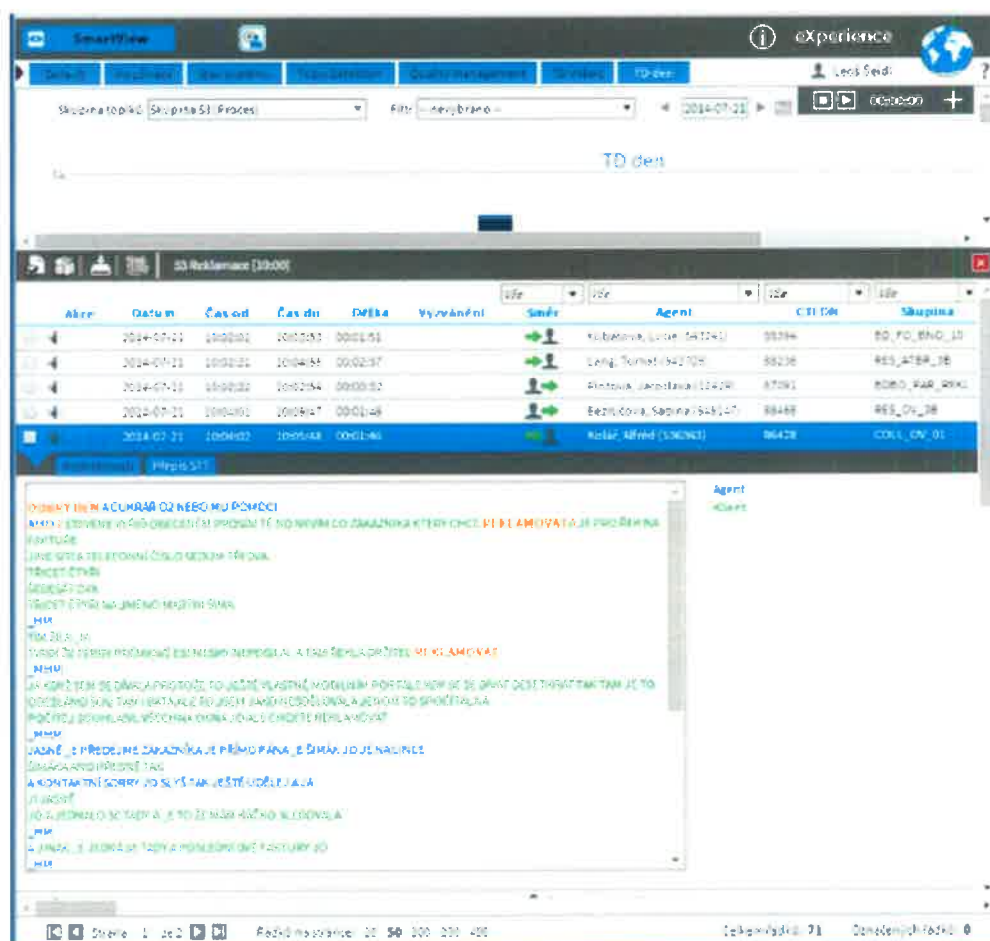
SmartView

eXperience

Default | Vyzdílnice | Stav systému | Team Detection | Quality management | 5S videa | TD den

Leoš Seidl

Skupina to piko: Skupina 53 (Proces) | Filtr: -- nevybráno -- | 2014-07-21

TD den

53 Reklamace [10:00]

| Akce | Datum | Čas od | Čas do | Délka | Vyzvánění | Směr | Agent | CTI DN | Skupina |
|---|---|---|---|---|---|---|---|---|---|
| | 2014-07-21 | 10:00:02 | 10:01:53 | 00:01:51 | | | Kubatová, Lucie (542241) | 55394 | BD_FO_BNO_10 |
| | 2014-07-21 | 10:02:21 | 10:04:58 | 00:02:37 | | | Lang, Tomáš (542709) | 55236 | RES_ATBR_3B |
| | 2014-07-21 | 10:02:02 | 10:05:54 | 00:03:52 | | | Pintová, Jaroslava (...) | 57091 | BOBO_PAR_... |
| | 2014-07-21 | 10:04:01 | 10:05:47 | 00:01:46 | | | Bezinková, Sabina (544147) | 88468 | RES_OV_3B |
| | 2014-07-21 | 10:04:02 | 10:05:48 | 00:01:46 | | | Kolář, Alfréd (536963) | 86428 | COLL_OV_01 |

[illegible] | Přepis STT

DOBRÝ DEN A CO MÁM O2 NEBO MU POMOCI
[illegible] REKLAMOVAT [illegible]
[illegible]

Agent
Klient

Strana 1 ze 2 | Řádků na stránce: 20 50 100 200 400 | Celkem řádků: 71 | Označených řádků: 0